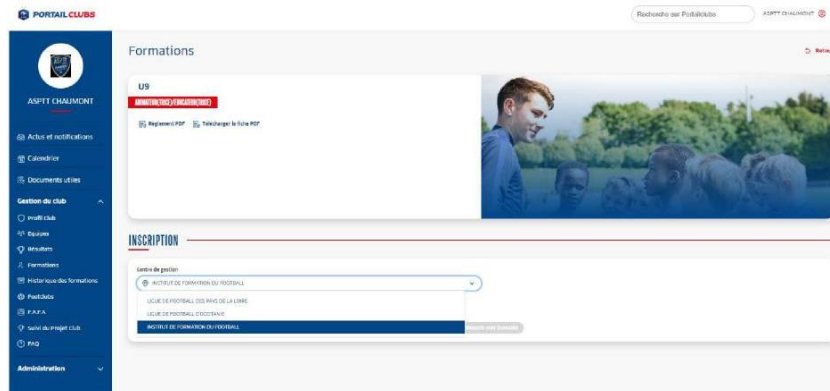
PORTAILCLUBS

Recherche sur Portailclubs

ASPTT CHAUMONT

ASPTT CHAUMONT

Actus et notifications

Calendrier

Documents utiles

Gestion du club

Profil club

Equipes

Résultats

Formations

Historique des formations

Footclubs

F.A.F.A

Suivi du Projet club

FAQ

Administration

Formations

Retour

U9

ANIMATEUR(TRICE)/EDUCATEUR(TRICE)

Règlement PDF

Télécharger la fiche PDF

INSCRIPTION

Centre de gestion

INSTITUT DE FORMATION DU FOOTBALL

LIGUE DE FOOTBALL DES PAYS DE LA LOIRE

LIGUE DE FOOTBALL D'OCCITANIE

INSTITUT DE FORMATION DU FOOTBALL

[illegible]